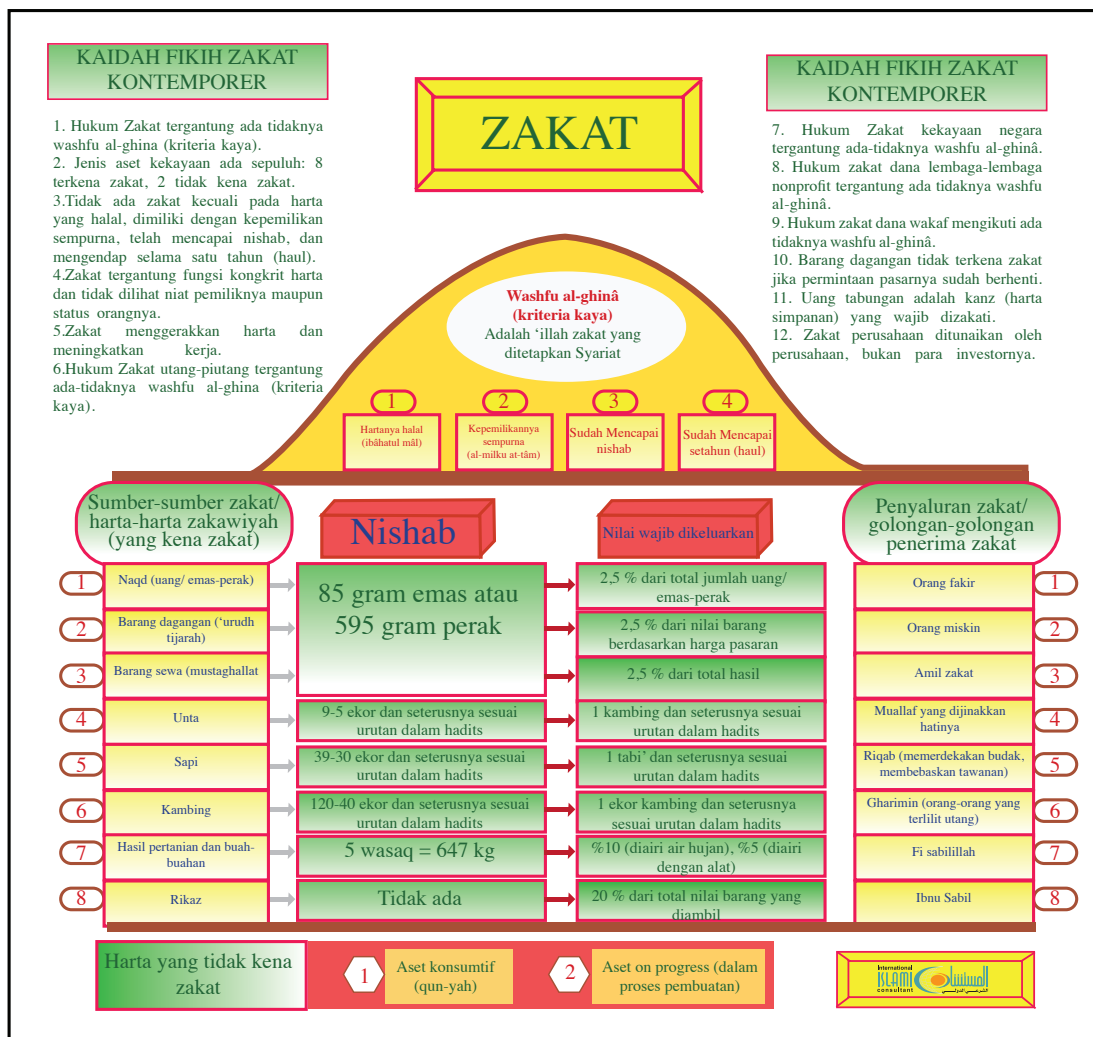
KAIDAH FIKIH ZAKAT KONTEMPORER

1. Hukum Zakat tergantung ada tidaknya washfu al-ghina (kriteria kaya).
2. Jenis aset kekayaan ada sepuluh: 8 terkena zakat, 2 tidak kena zakat.
3.Tidak ada zakat kecuali pada harta yang halal, dimiliki dengan kepemilikan sempurna, telah mencapai nishab, dan mengendap selama satu tahun (haul).
4.Zakat tergantung fungsi kongkrit harta dan tidak dilihat niat pemiliknya maupun status orangnya.
5.Zakat menggerakkan harta dan meningkatkan kerja.
6.Hukum Zakat utang-piutang tergantung ada-tidaknya washfu al-ghina (kriteria kaya).

ZAKAT

KAIDAH FIKIH ZAKAT KONTEMPORER

7. Hukum Zakat kekayaan negara tergantung ada-tidaknya washfu al-ghinâ.
8. Hukum zakat dana lembaga-lembaga nonprofit tergantung ada tidaknya washfu al-ghinâ.
9. Hukum zakat dana wakaf mengikuti ada tidaknya washfu al-ghinâ.
10. Barang dagangan tidak terkena zakat jika permintaan pasarnya sudah berhenti.
11. Uang tabungan adalah kanz (harta simpanan) yang wajib dizakati.
12. Zakat perusahaan ditunaikan oleh perusahaan, bukan para investornya.

Washfu al-ghinâ (kriteria kaya)
Adalah 'illah zakat yang ditetapkan Syariat

1 Hartanya halal (ibâhatul mâl)
2 Kepemilikannya sempurna (al-milku at-tâm)
3 Sudah Mencapai nishab
4 Sudah Mencapai setahun (haul)

Sumber-sumber zakat/ harta-harta zakawiyah (yang kena zakat)

Nishab

Nilai wajib dikeluarkan

Penyaluran zakat/ golongan-golongan penerima zakat

| | Sumber | Nishab | Nilai wajib dikeluarkan | Penerima | |
|---|---|---|---|---|---|
| 1 | Naqd (uang/ emas-perak) | 85 gram emas atau 595 gram perak | 2,5 % dari total jumlah uang/ emas-perak | Orang fakir | 1 |
| 2 | Barang dagangan ('urudh tijarah) | | 2,5 % dari nilai barang berdasarkan harga pasaran | Orang miskin | 2 |
| 3 | Barang sewa (mustaghallat | | 2,5 % dari total hasil | Amil zakat | 3 |
| 4 | Unta | 9-5 ekor dan seterusnya sesuai urutan dalam hadits | 1 kambing dan seterusnya sesuai urutan dalam hadits | Muallaf yang dijinakkan hatinya | 4 |
| 5 | Sapi | 39-30 ekor dan seterusnya sesuai urutan dalam hadits | 1 tabi' dan seterusnya sesuai urutan dalam hadits | Riqab (memerdekakan budak, membebaskan tawanan) | 5 |
| 6 | Kambing | 120-40 ekor dan seterusnya sesuai urutan dalam hadits | 1 ekor kambing dan seterusnya sesuai urutan dalam hadits | Gharimin (orang-orang yang terlilit utang) | 6 |
| 7 | Hasil pertanian dan buah-buahan | 5 wasaq = 647 kg | %10 (diairi air hujan), %5 (diairi dengan alat) | Fi sabilillah | 7 |
| 8 | Rikaz | Tidak ada | 20 % dari total nilai barang yang diambil | Ibnu Sabil | 8 |

Harta yang tidak kena zakat
1 Aset konsumtif (qun-yah)
2 Aset on progress (dalam proses pembuatan)

International ISLAMIC consultant